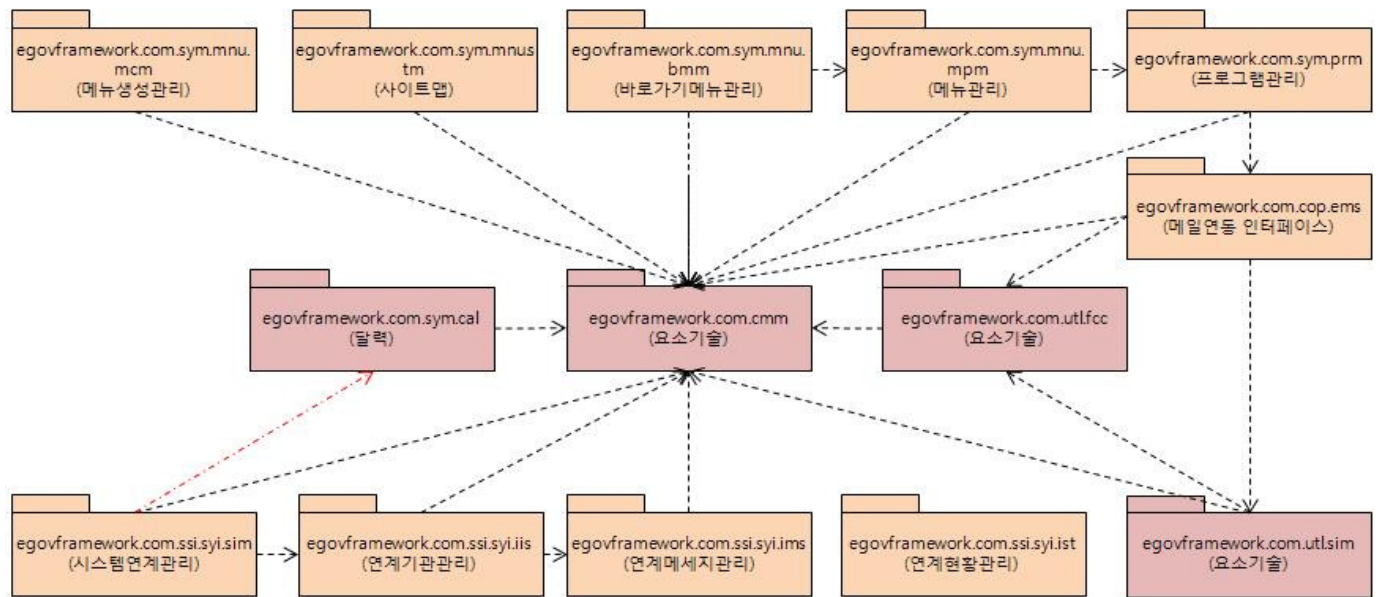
egovframework.com.sym.mnu.mcm
(메뉴생성관리)

egovframework.com.sym.mnustm
(사이트맵)

egovframework.com.sym.mnu.bmm
(바로가기메뉴관리)

egovframework.com.sym.mnu.mpm
(메뉴관리)

egovframework.com.sym.prm
(프로그램관리)

egovframework.com.cop.ems
(메일연동 인터페이스)

egovframework.com.sym.cal
(달력)

egovframework.com.cmm
(요소기술)

egovframework.com.utl.fcc
(요소기술)

egovframework.com.ssi.syi.sim
(시스템연계관리)

egovframework.com.ssi.syi.iis
(연계기관관리)

egovframework.com.ssi.syi.ims
(연계메세지관리)

egovframework.com.ssi.syi.ist
(연계현황관리)

egovframework.com.utl.sim
(요소기술)